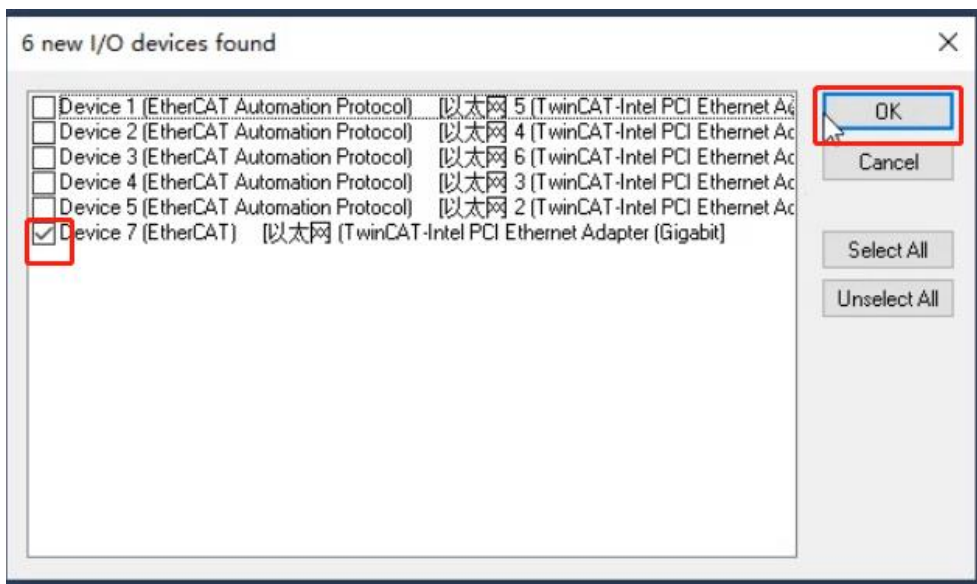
6 new I/O devices found

Device 1 (EtherCAT Automation Protocol) [以太网 5 (TwinCAT-Intel PCI Ethernet A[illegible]
Device 2 (EtherCAT Automation Protocol) [以太网 4 (TwinCAT-Intel PCI Ethernet Ac
Device 3 (EtherCAT Automation Protocol) [以太网 6 (TwinCAT-Intel PCI Ethernet Ac
Device 4 (EtherCAT Automation Protocol) [以太网 3 (TwinCAT-Intel PCI Ethernet Ac
Device 5 (EtherCAT Automation Protocol) [以太网 2 (TwinCAT-Intel PCI Ethernet Ac
Device 7 (EtherCAT) [以太网 (TwinCAT-Intel PCI Ethernet Adapter (Gigabit)

OK
Cancel
Select All
Unselect All